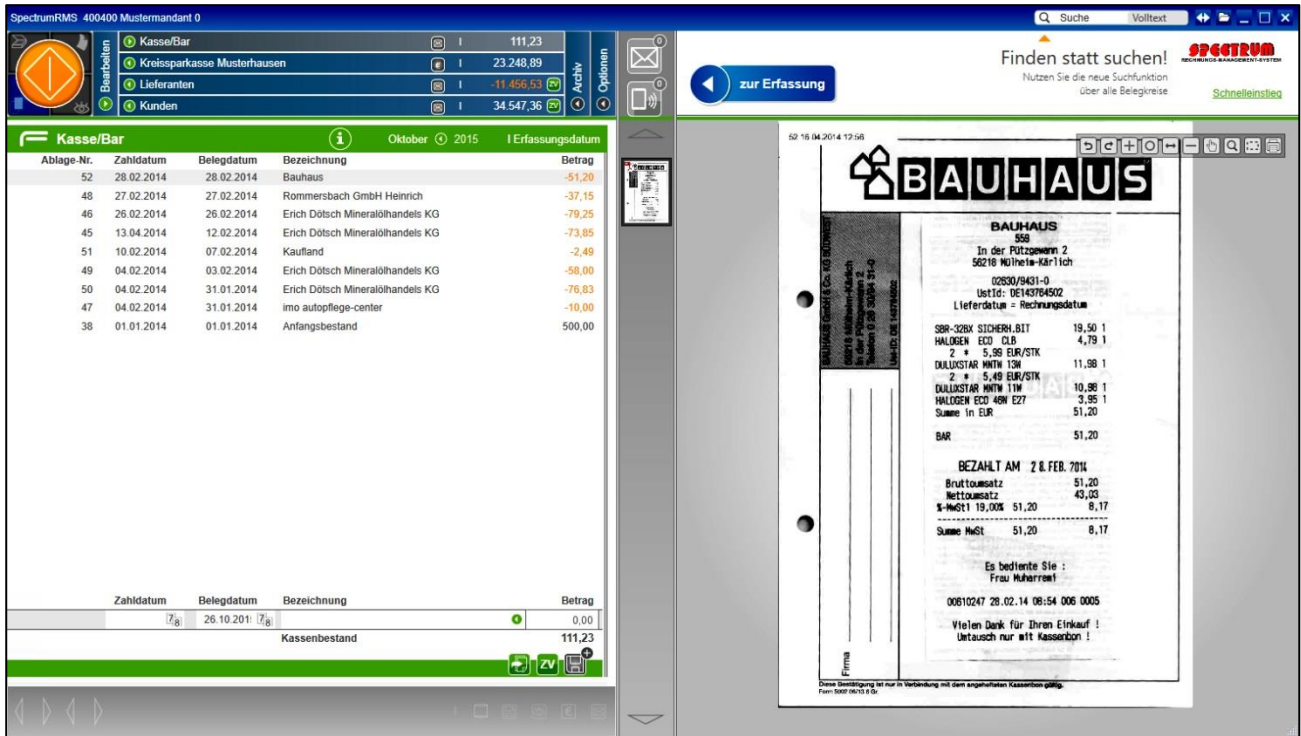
SpectrumRMS 400400 Mustermandant 0

Suche Volltext

Bearbeiten
Kasse/Bar 111,23
Kreissparkasse Musterhausen 23.248,89
Lieferanten -11.456,53
Kunden 34.547,36
Archiv
Optionen

zur Erfassung

Finden statt suchen!
Nutzen Sie die neue Suchfunktion über alle Belegkreise
SPECTRUM RECHNUNGS-MANAGEMENT-SYSTEM
Schnelleinstieg

Kasse/Bar
Oktober 2015 I Erfassungsdatum

| Ablage-Nr. | Zahldatum | Belegdatum | Bezeichnung | Betrag |
|---|---|---|---|---|
| 52 | 28.02.2014 | 28.02.2014 | Bauhaus | -51,20 |
| 48 | 27.02.2014 | 27.02.2014 | Rommersbach GmbH Heinrich | -37,15 |
| 46 | 26.02.2014 | 26.02.2014 | Erich Dötsch Mineralölhandels KG | -79,25 |
| 45 | 13.04.2014 | 12.02.2014 | Erich Dötsch Mineralölhandels KG | -73,85 |
| 51 | 10.02.2014 | 07.02.2014 | Kaufland | -2,49 |
| 49 | 04.02.2014 | 03.02.2014 | Erich Dötsch Mineralölhandels KG | -58,00 |
| 50 | 04.02.2014 | 31.01.2014 | Erich Dötsch Mineralölhandels KG | -76,83 |
| 47 | 04.02.2014 | 31.01.2014 | imo autopflege-center | -10,00 |
| 38 | 01.01.2014 | 01.01.2014 | Anfangsbestand | 500,00 |

| Zahldatum | Belegdatum | Bezeichnung | Betrag |
|---|---|---|---|
| | 26.10.201 | | 0,00 |
| | | Kassenbestand | 111,23 |

52 16.04.2014 12:56

BAUHAUS

BAUHAUS
558
In der Pützgewann 2
56218 Mülheim-Kärlich
02630/9431-0
UstId: DE143764502
Lieferdatum = Rechnungsdatum

SBR-328X SICHERH.BIT 19,50 1
HALOGEN ECO CLB 4,79 1
2 * 5,99 EUR/STK
DULUXSTAR MNTW 13W 11,98 1
2 * 5,49 EUR/STK
DULUXSTAR MNTW 11W 10,98 1
HALOGEN ECO 46W E27 3,95 1
Summe in EUR 51,20

BAR 51,20

BEZAHLT AM 28.FEB.2014
Bruttoumsatz 51,20
Nettoumsatz 43,03
%-MwSt1 19,00% 51,20 8,17

Summe MwSt 51,20 8,17

Es bediente Sie :
Frau Muharremi

00610247 28.02.14 08:54 006 0005

Vielen Dank für Ihren Einkauf !
Umtausch nur mit Kassenbon !

Firma

Diese Bestätigung ist nur in Verbindung mit dem angehefteten Kassenbon gültig.
Form 5007 06/13 8 Gr.